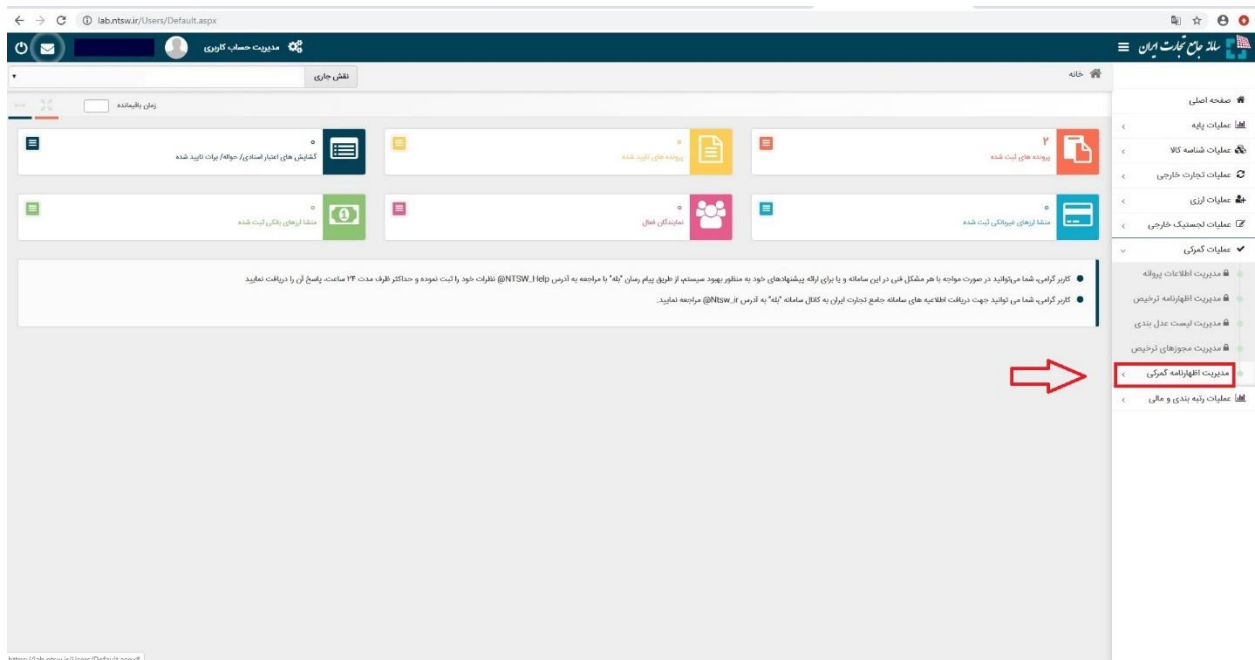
lab.ntsw.ir/Users/Default.aspx

سامانه جامع تجارت ایران

مدیریت حساب کاربری

نقش جاری

خانه

زمان باقیمانده

صفحه اصلی
عملیات پایه
عملیات شناسه کالا
عملیات تجارت خارجی
عملیات ارزی
عملیات لجستیک خارجی
عملیات گمرکی
مدیریت اطلاعات پروانه
مدیریت اظهارنامه ترخیص
مدیریت لیست عدل بندی
مدیریت مجوزهای ترخیص
مدیریت اظهارنامه گمرکی
عملیات رتبه بندی و مالی

۲
پرونده های ثبت شده

۰
پرونده های تایید شده

۰
گشایش های اعتبار اسنادی/ حواله/ برات تایید شده

۰
منشا ارزهای غیربانکی ثبت شده

۰
نمایندگان فعال

۰
منشا ارزهای بانکی ثبت شده

کاربر گرامی، شما می‌توانید در صورت مواجه با هر مشکل فنی در این سامانه و یا برای ارائه پیشنهادهای خود به منظور بهبود سیستم از طریق پیام رسان "بله" با مراجعه به آدرس NTSW_Help@ نظرات خود را ثبت نموده و حداکثر ظرف مدت ۲۴ ساعت، پاسخ آن را دریافت نمایید

کاربر گرامی، شما می توانید جهت دریافت اطلاعیه های سامانه جامع تجارت ایران به کانال سامانه "بله" به آدرس Ntsw_ir@ مراجعه نمایید.

https://lab.ntsw.ir/Users/Default.aspx#